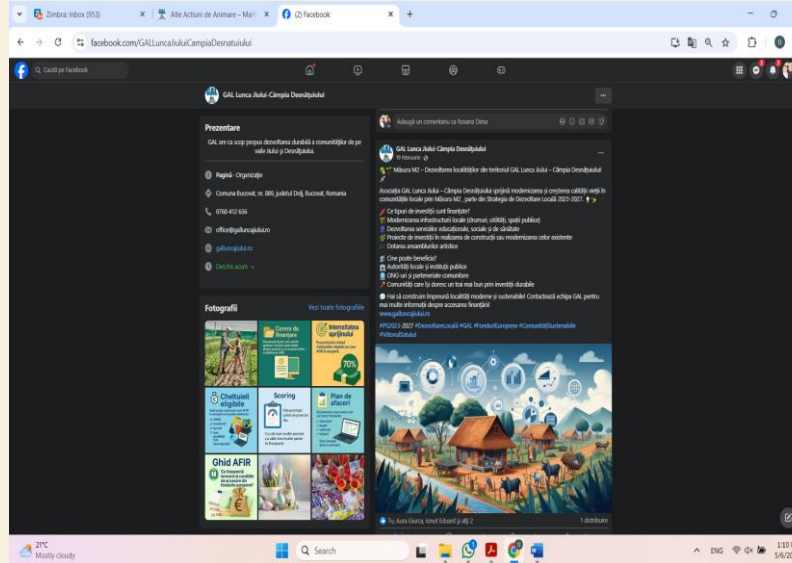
Zimbra: Inbox (953) | Alte Actiuni de Animare - Mar | (2) Facebook

facebook.com/GALLuncaJiuluiCampiaDesnatuiului

Caută pe Facebook

GAL Lunca Jiului-Câmpia Desnățuiului

Prezentare

GAL are ca scop propus dezvoltarea durabilă a comunităților de pe valle Jiului și Desnățuiului.

Pagină · Organizație

Comuna Bucovat, nr. 869, județul Dolj, Bucovat, Romania

0760 412 636

office@galluncajiului.ro

galluncajiului.ro

Deschis acum

Fotografii

Vezi toate fotografiile

Curere de finanțare

Intensitatea sprijinului

70%

Cheltuieli eligibile

Scoring

Plan de afaceri

Ghid AFIR

Adaugă un comentariu ca Roxana Dima

GAL Lunca Jiului Câmpia Desnățuiului
19 februarie

Măsura M2 – Dezvoltarea localităților din teritoriul GAL Lunca Jiului – Câmpia Desnățuiului

Asociația GAL Lunca Jiului – Câmpia Desnățuiului sprijină modernizarea și creșterea calității vieții în comunitățile locale prin Măsura M2 , parte din Strategia de Dezvoltare Locală 2023-2027.

Ce tipuri de investiții sunt finanțate?
Modernizarea infrastructurii locale (drumuri, utilități, spații publice)
Dezvoltarea serviciilor educaționale, sociale și de sănătate
Proiecte de investiții în realizarea de construcții sau modernizarea celor existente
Dotarea ansamblurilor artistice

Cine poate beneficia?
Autoritățile locale și instituții publice
ONG-uri și parteneriate comunitare
Comunități care își doresc un trai mai bun prin investiții durabile

Hai să construim împreună localități moderne și sustenabile! Contactează echipa GAL pentru mai multe informații despre accesarea finanțării
www.galluncajiului.ro

#PS2023-2027 #DezvoltareLocală #GAL #FonduriEuropene #ComunitățiSustenabile #ViitorulSatului

Tu, Aura Giurcă, Ionut Eduard și alți 2
1 distribuire

21°C
Mostly cloudy

Search

ENG

1:10
5/6/20